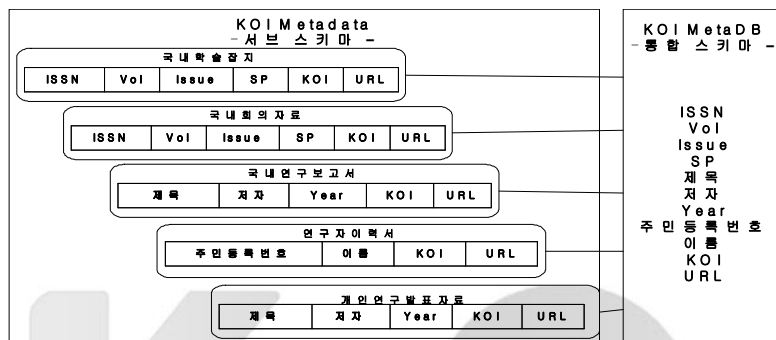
KOI Metadata
-서브 스키마-

국내학술잡지

| ISSN | Vol | Issue | SP | KOI | URL |
|---|---|---|---|---|---|

국내회의자료

| ISSN | Vol | Issue | SP | KOI | URL |
|---|---|---|---|---|---|

국내연구보고서

| 제목 | 저자 | Year | KOI | URL |
|---|---|---|---|---|

연구자이력서

| 주민등록번호 | 이름 | KOI | URL |
|---|---|---|---|

개인연구발표자료

| 제목 | 저자 | Year | KOI | URL |
|---|---|---|---|---|

KOI MetaDB
-통합 스키마-

ISSN
Vol
Issue
SP
제목
저자
Year
주민등록번호
이름
KOI
URL